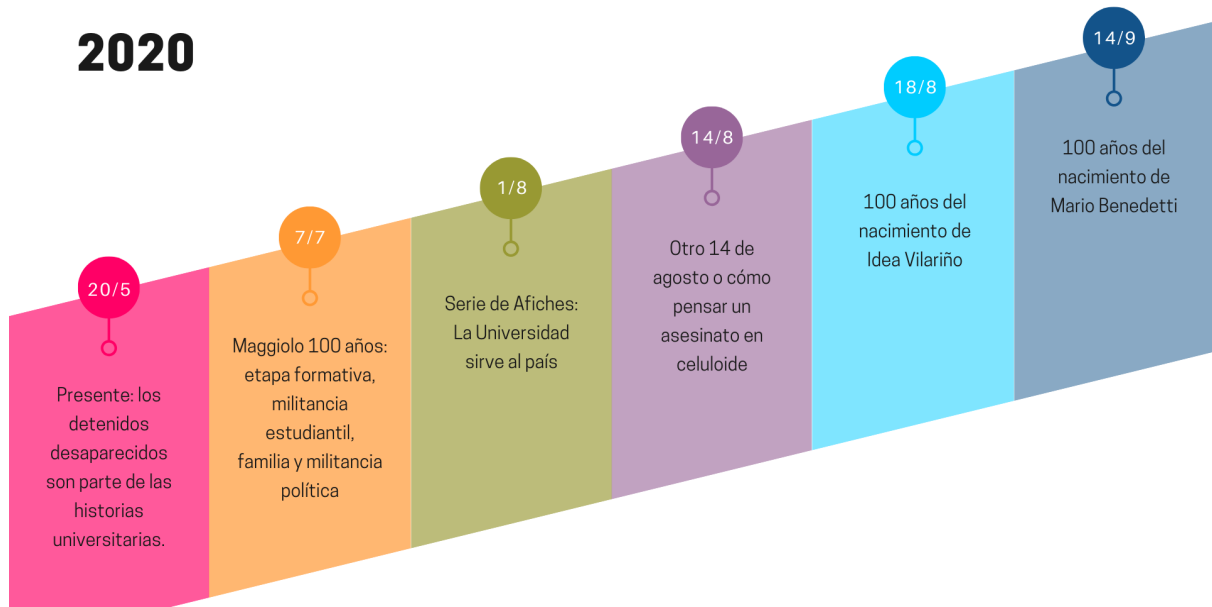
2020

20/5

Presente: los detenidos desaparecidos son parte de las historias universitarias.

7/7

Maggiolo 100 años: etapa formativa, militancia estudiantil, familia y militancia política

1/8

Serie de Afiches: La Universidad sirve al país

14/8

Otro 14 de agosto o cómo pensar un asesinato en celuloide

18/8

100 años del nacimiento de Idea Vilariño

14/9

100 años del nacimiento de Mario Benedetti